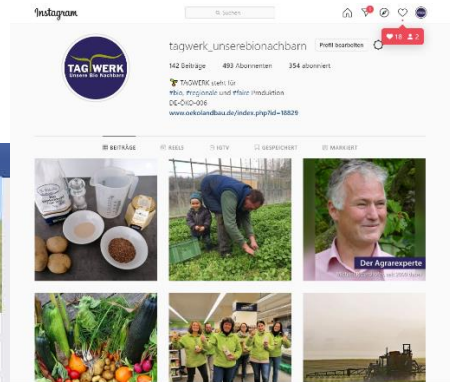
Instagram

Suchen

18 2

TAGWERK
Unsere Bio Nachbarn

tagwerk_unserebionachbarn Profil bearbeiten

142 Beiträge 493 Abonnenten 354 abonniert

TAGWERK steht für
#bio, #regionale und #faire Produktion
DE-ÖKO-006
www.oekolandbau.de/index.php?id=18829

BEITRÄGE REELS IGTV GESPEICHERT MARKIERT

Der Agrarexperte